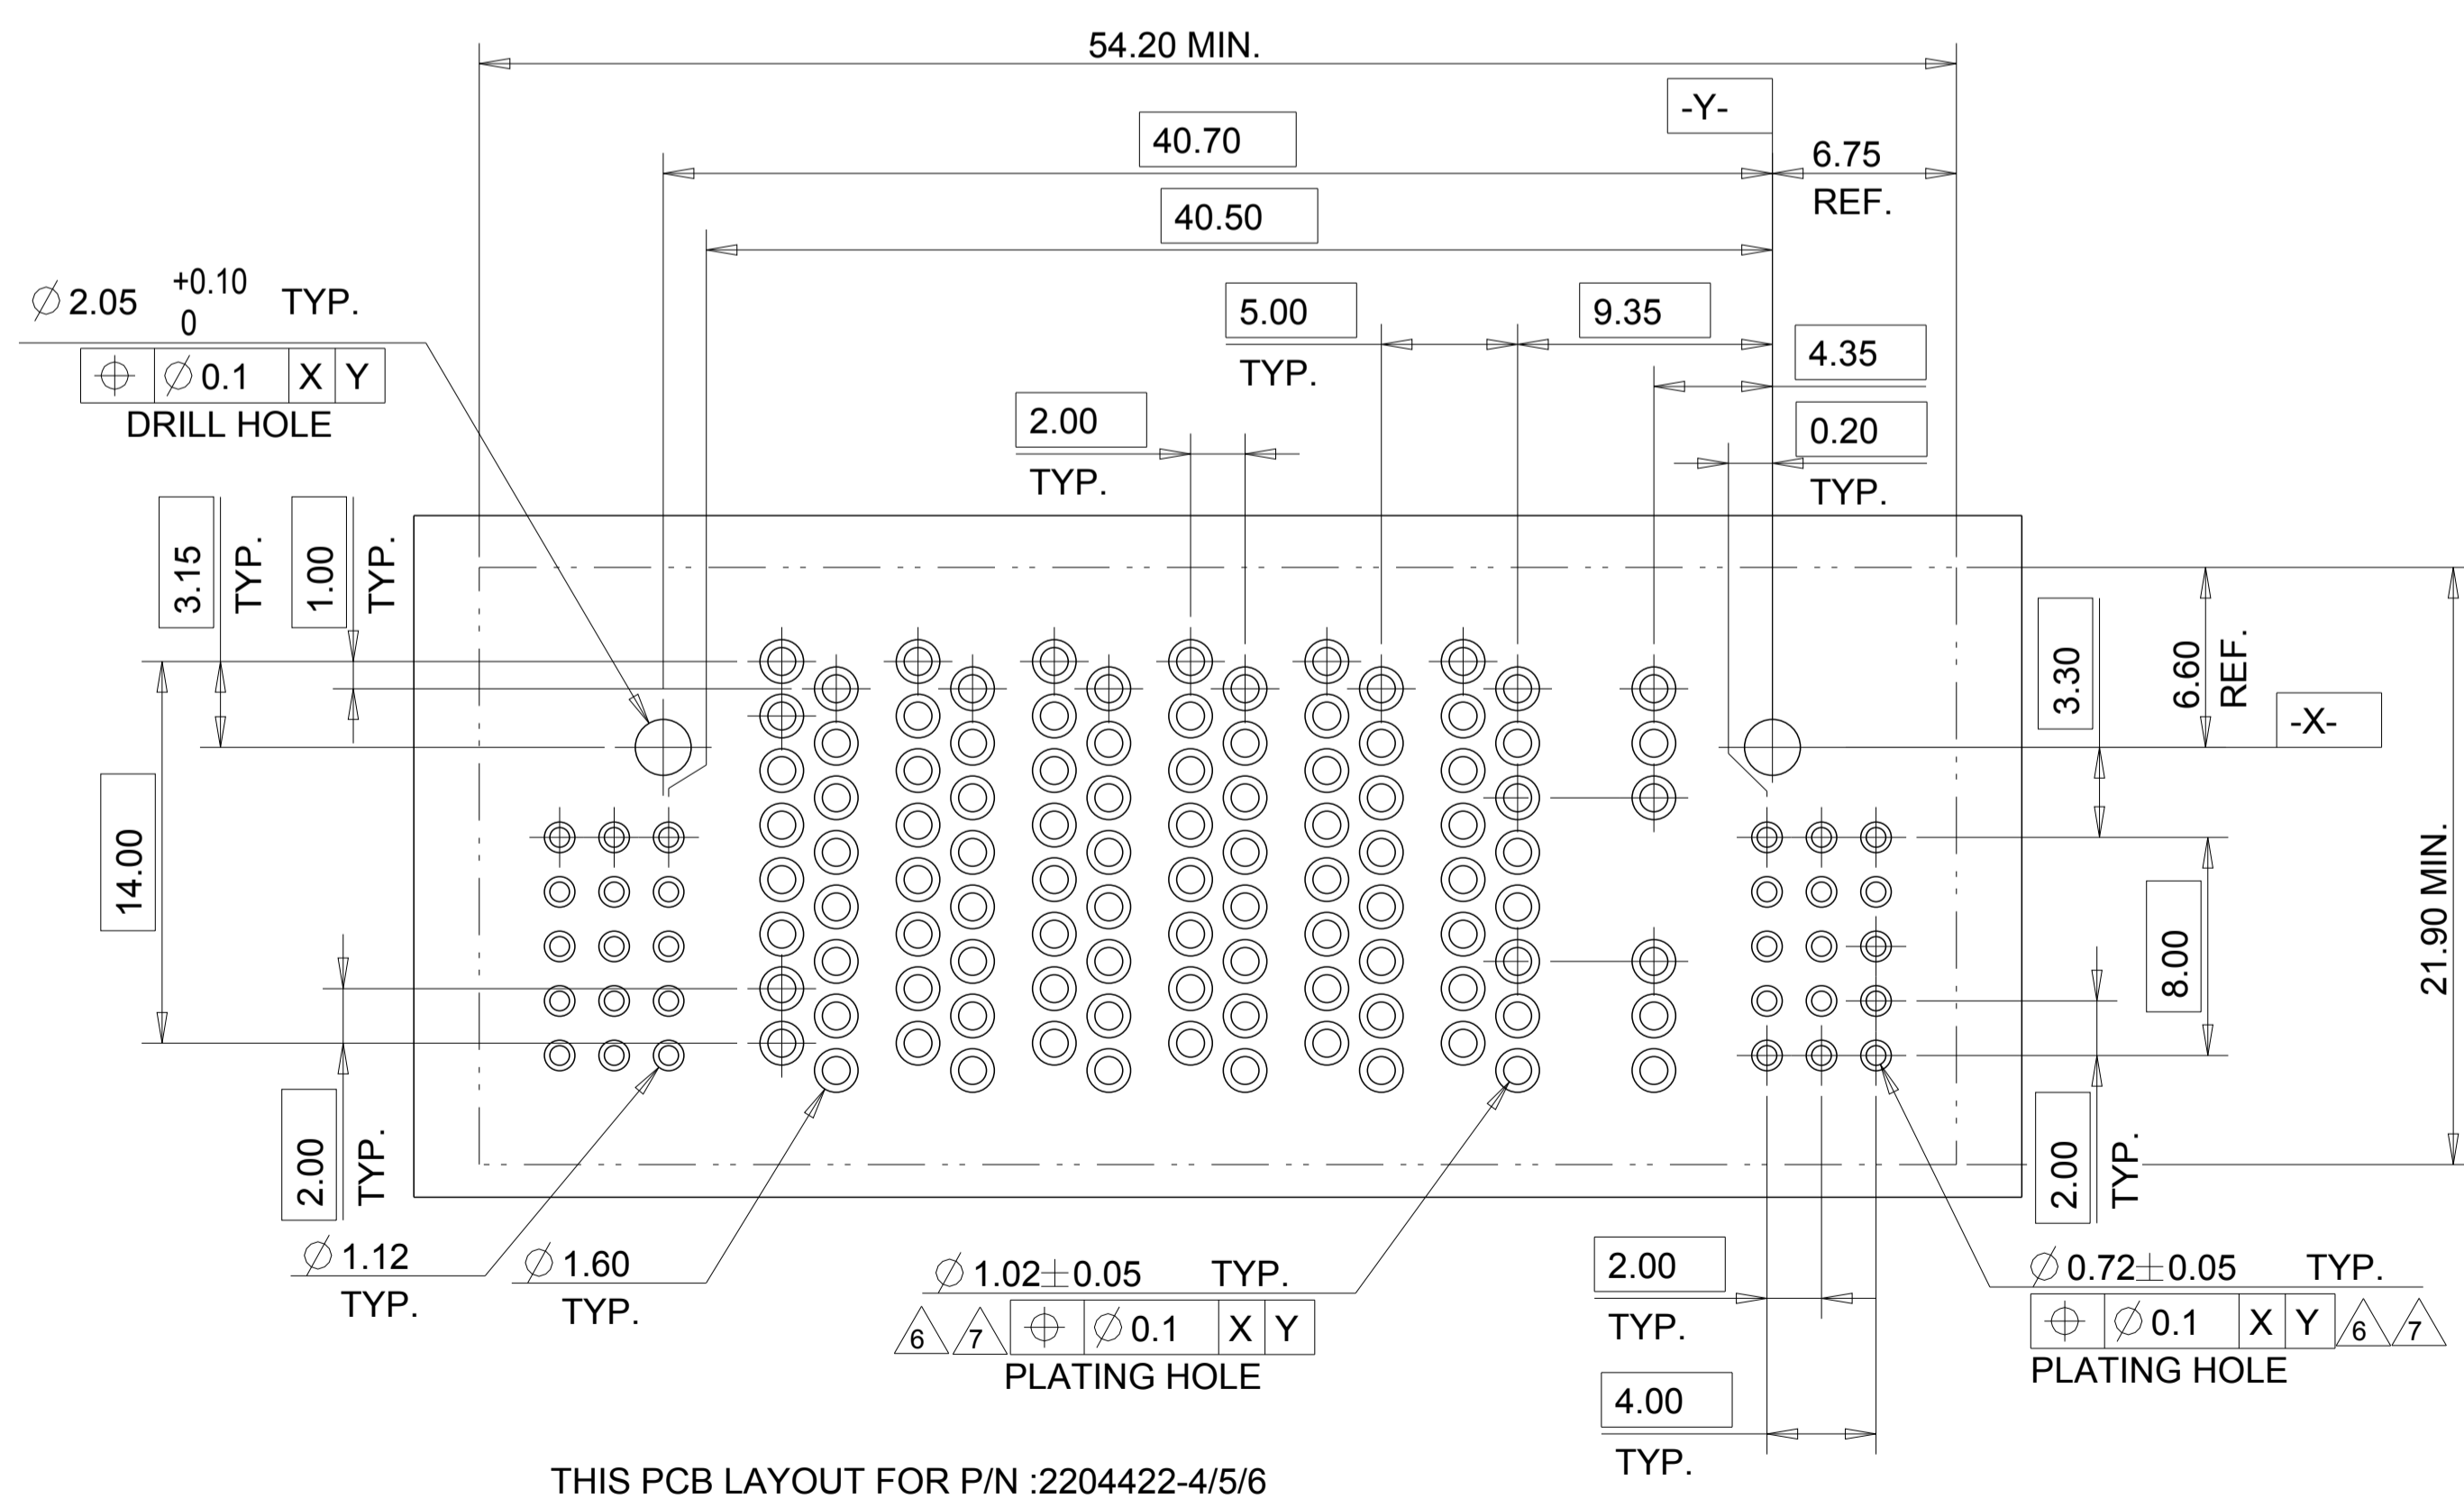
54.20 MIN.

-Y-

40.70

6.75 REF.

40.50

$\varnothing$ 2.05 $^{+0.10}_{0}$ TYP.

| $\oplus$ | $\varnothing$ 0.1 | X | Y |
|---|---|---|---|

DRILL HOLE

5.00 TYP.

9.35

4.35

2.00 TYP.

0.20 TYP.

3.15 TYP.

1.00 TYP.

3.30

6.60 REF.

-X-

14.00

21.90 MIN.

8.00

2.00 TYP.

2.00 TYP.

$\varnothing$ 1.12 TYP.

$\varnothing$ 1.60 TYP.

$\varnothing$ 1.02$\pm$0.05 TYP.

6 7

| $\oplus$ | $\varnothing$ 0.1 | X | Y |
|---|---|---|---|

PLATING HOLE

2.00 TYP.

4.00 TYP.

$\varnothing$ 0.72$\pm$0.05 TYP.

| $\oplus$ | $\varnothing$ 0.1 | X | Y |
|---|---|---|---|

6 7

PLATING HOLE

THIS PCB LAYOUT FOR P/N :2204422-4/5/6